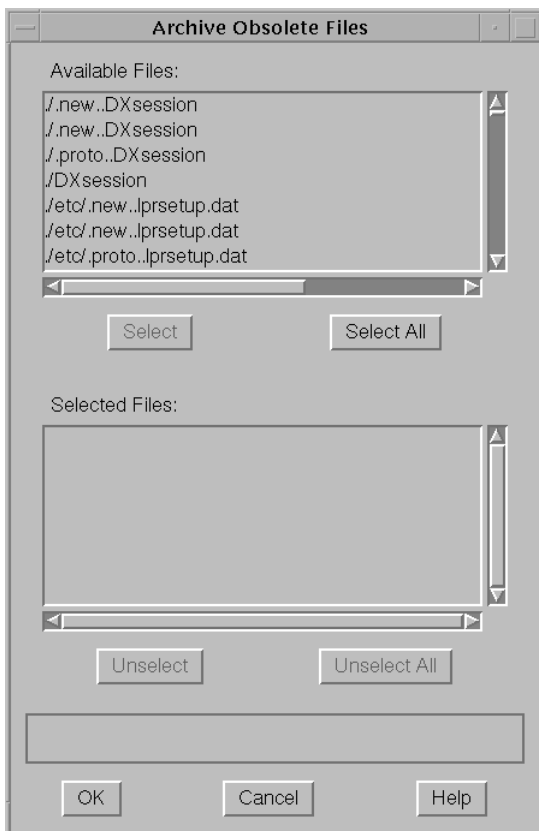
Archive Obsolete Files

Available Files:

./.new..DXsession
./.new..DXsession
./.proto..DXsession
./DXsession
./etc/.new..lprsetup.dat
./etc/.new..lprsetup.dat
./etc/.proto..lprsetup.dat

Select

Select All

Selected Files:

Unselect

Unselect All

OK

Cancel

Help